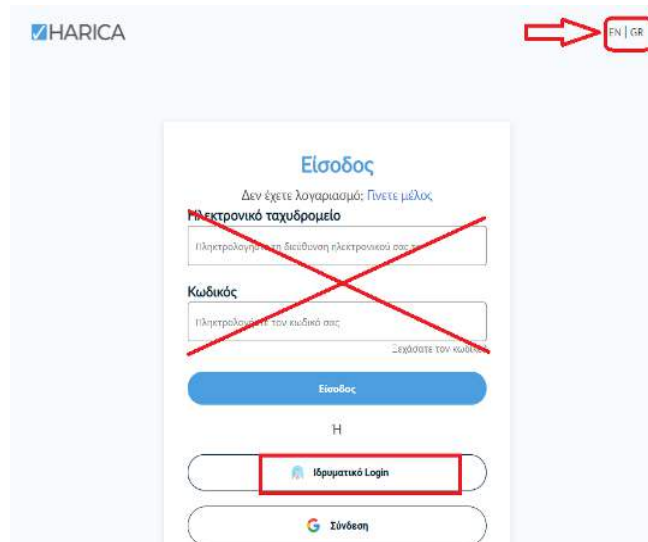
HARICA

EN | GR

Είσοδος

Δεν έχετε λογαριασμό; Γίνετε μέλος

Ηλεκτρονικό ταχυδρομείο

Πληκτρολογήστε τη διεύθυνση ηλεκτρονικού σας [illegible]

Κωδικός

Πληκτρολογήστε τον κωδικό σας

Ξεχάσατε τον κωδικό;

Είσοδος

Η

Ιδρυματικό Login

Σύνδεση